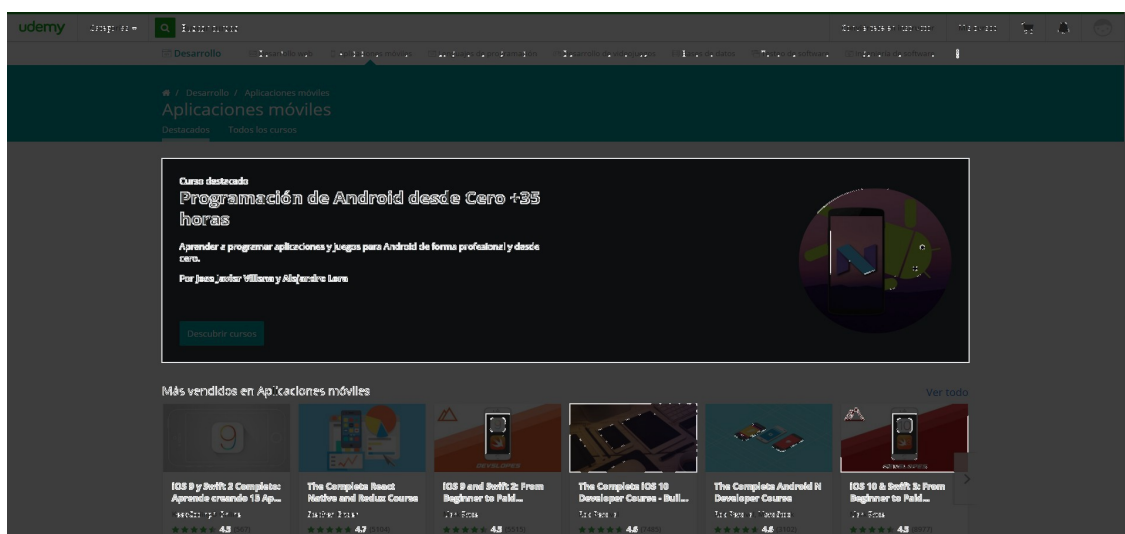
udemy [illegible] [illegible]

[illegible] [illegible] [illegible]

Desarrollo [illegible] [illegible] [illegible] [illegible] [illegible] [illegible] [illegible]

/ Desarrollo / Aplicaciones móviles

Aplicaciones móviles

Destacados Todos los cursos

Curso destacado

Programación de Android desde Cero +35 horas

Aprender a programar aplicaciones y juegos para Android de forma profesional y desde cero.

Por Juan Javier Villaro y Alejandro Lora

Descubrir cursos

Más vendidos en Aplicaciones móviles

Ver todo

iOS 9 y Swift 2 Completo: Aprende creando 18 Ap...
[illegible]
4.5

The Complete React Native and Redux Course
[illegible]
4.7

iOS 9 and Swift 2: From Beginner to Paid...
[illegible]
4.5

The Complete iOS 10 Developer Course - Buil...
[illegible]
4.6

The Complete Android N Developer Course
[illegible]
4.6

iOS 10 & Swift 3: From Beginner to Paid...
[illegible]
4.5